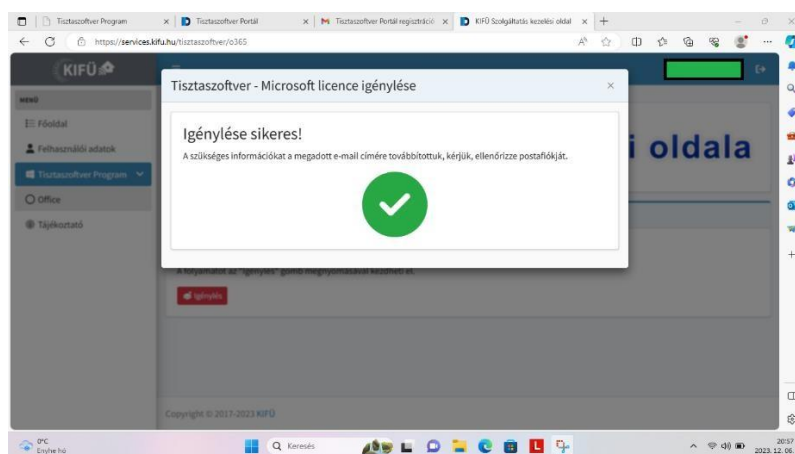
Tisztaszoftver Program
Tisztaszoftver Portál
Tisztaszoftver Portál regisztráció
KIFÜ Szolgáltatás kezelési oldal

https://services.kifu.hu/tisztaszoftver/o365

KIFÜ

MENÜ
Főoldal
Felhasználói adatok
Tisztaszoftver Program
Office
Tájékoztató

i oldala

A folyamatot az "Igénylés" gomb megnyomásával kezdheti el.

Igénylés

Copyright © 2017-2023 KIFÜ

Tisztaszoftver - Microsoft licence igénylése

×

Igénylése sikeres!

A szükséges információkat a megadott e-mail címére továbbítottuk, kérjük, ellenőrizze postafiókját.

0°C
Enyhe hó

Keresés

20:57
2023. 12. 06.